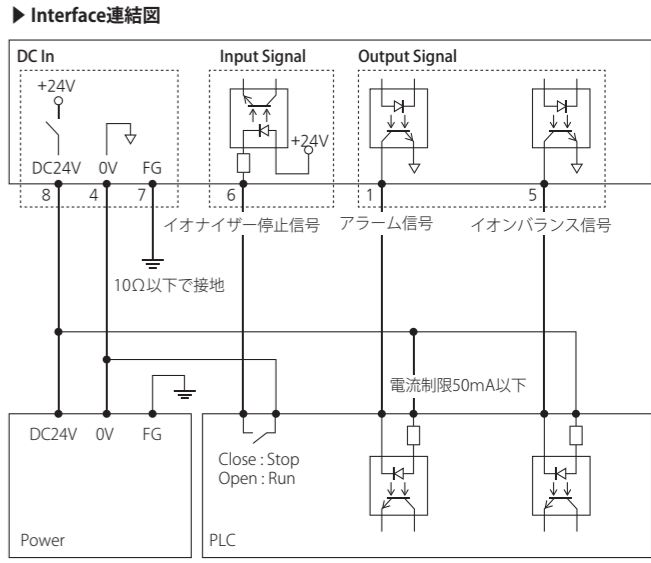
▶ Interface連結図

DC In

+24V

DC24V 0V FG

8 4 7

Input Signal

+24V

6

Output Signal

1

5

イオナイザー停止信号

アラーム信号

イオンバランス信号

10Ω以下で接地

電流制限50mA以下

DC24V 0V FG

Power

Close : Stop
Open : Run

PLC